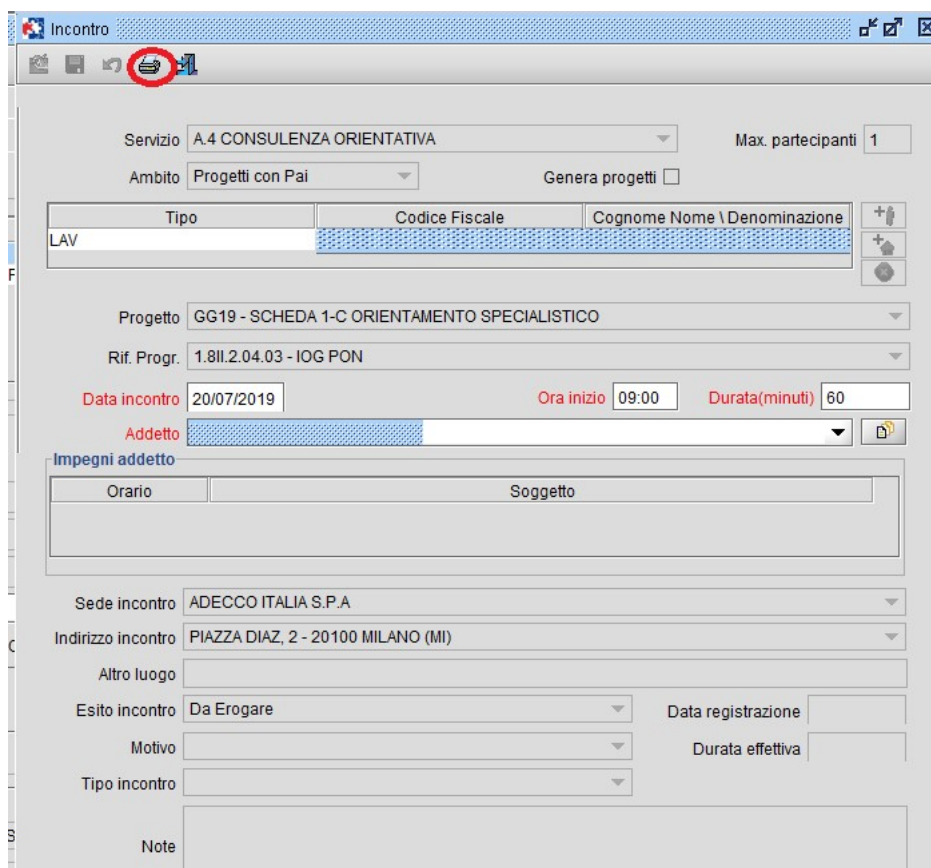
Incontro

Servizio A.4 CONSULENZA ORIENTATIVA
Max. partecipanti 1
Ambito Progetti con Pai
Genera progetti

| Tipo | Codice Fiscale | Cognome Nome \ Denominazione |
|---|---|---|
| LAV | | |

Progetto GG19 - SCHEDA 1-C ORIENTAMENTO SPECIALISTICO
Rif. Progr. 1.8II.2.04.03 - IOG PON
Data incontro 20/07/2019
Ora inizio 09:00
Durata(minuti) 60
Addetto

Impegni addetto

| Orario | Soggetto |
|---|---|

Sede incontro ADECCO ITALIA S.P.A
Indirizzo incontro PIAZZA DIAZ, 2 - 20100 MILANO (MI)
Altro luogo
Esito incontro Da Erogare
Data registrazione
Motivo
Durata effettiva
Tipo incontro
Note